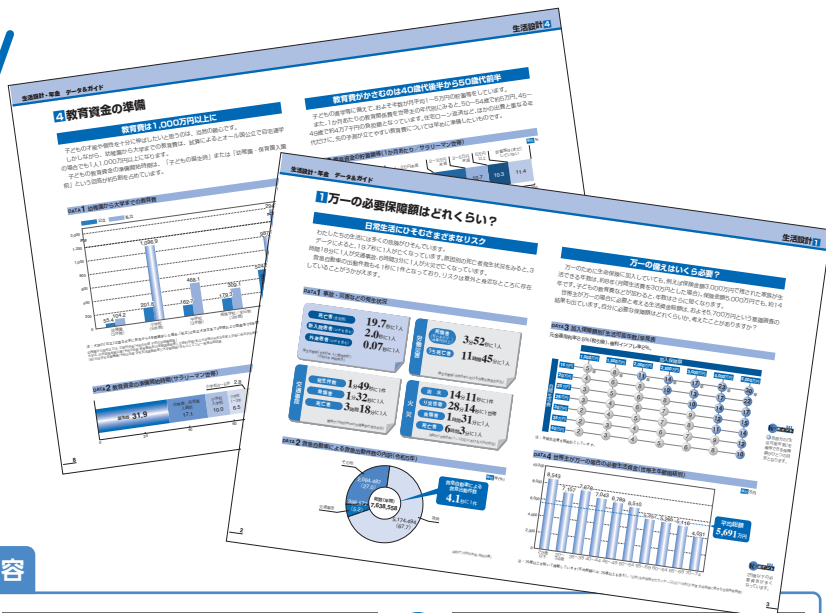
生活設計4

生活設計・年金　データ&ガイド

4 教育資金の準備

教育費は1,000万円以上に

子どもの将来や希望を十分に実現したいと思うのは、当然の親心です。しかしながら、幼稚園から大学までの教育費は、試算によるとオール国公立で自宅通学の場合でも1人1,000万円以上になります。子どもの教育資金の準備開始時期は、「子どもの誕生時」または「幼稚園・保育園入園前」という回答が約5割を占めています。

DATA 1 幼稚園から大学までの教育費

DATA 2 教育資金の準備開始時期(サラリーマン世帯)

31.9

8

教育費がかさむのは40歳代後半から50歳代前半

子どもの進学等に備えて、およそ子供が月平均1～5万円の貯蓄等をしています。また、1か月あたりの教育費負担を世帯主の年代別にみると、50～54歳で約5万円、45～49歳で約4万7千円の負担となっています。住宅ローン返済など、ほかの出費と重なる年代だけに、先の予算がなどやすい教育費については早めに準備したいものです。

生活設計・年金　データ&ガイド

1 万一の必要保障額はどれくらい?

日常生活にひそむさまざまなリスク

わたしたちの生活には多くの危険がひそんでいます。データによると、1日7秒に1人がケガをしています。同様18分に1人が亡くなっています。原因別の死亡者発生状況をみると、3救急自動車の出動件数も4.1秒に1件となっており、リスクは意外と身近なところに存在していることがうかがえます。

DATA 1 事故・災害などの発生状況

死亡者 19.7秒に1人
負傷者 2.0秒に1人
外出者 0.07秒に1人

3分52秒に1人
11時間45分に1人

1分49秒に1件
1分32秒に1人
3時間18分に1人

14分11秒に1件
28分14秒に1件
1時間31分に1人
6時間3分に1人

DATA 2 救急自動車による救急出動件数の内訳(令和元年)

救急(総数) 7,638,558
5,174,444 (67.7)
1,094,482 (14.3)

救急自動車による救急出動件数
4.1秒に1件

2

生活設計1

万一の備えはいくら必要?

万一のために生命保険に加入していても、死亡保険金額3,000万円で遺された家族が生活できる年数は、約何年でしょうか。例えば30代前半の世帯で、保険金額5,000万円でも、約14年です。子どもの教育費などが加わると、保険金額が万一の場合に必要と考える生活資金総額は、おおよそ700万円という見通し結果も出ています。自分に必要な保障額はどれくらいか、考えてみることがありますか?

DATA 3 加入保険金額別「生活保障年数」の目安

DATA 4 世帯主が万一の場合の必要生活資金(世帯主年齢階級別)

平均総額 5,691万円

3

容